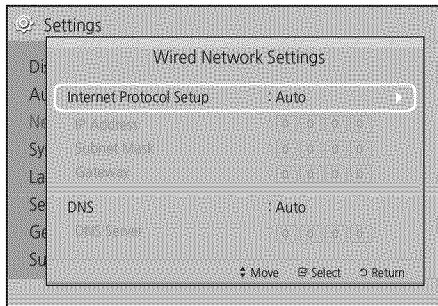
Settings

Di
Au
Ne
Sy
La
Se
Ge
Su

Wired Network Settings

| | |
|---|---|
| Internet Protocol Setup | : Auto |
| IP Address | : 0 . 0 . 0 . 0 |
| Subnet Mask | : 0 . 0 . 0 . 0 |
| Gateway | : 0 . 0 . 0 . 0 |
| DNS | : Auto |
| DNS Server | : 0 . 0 . 0 . 0 |

◆ Move  Select  Return